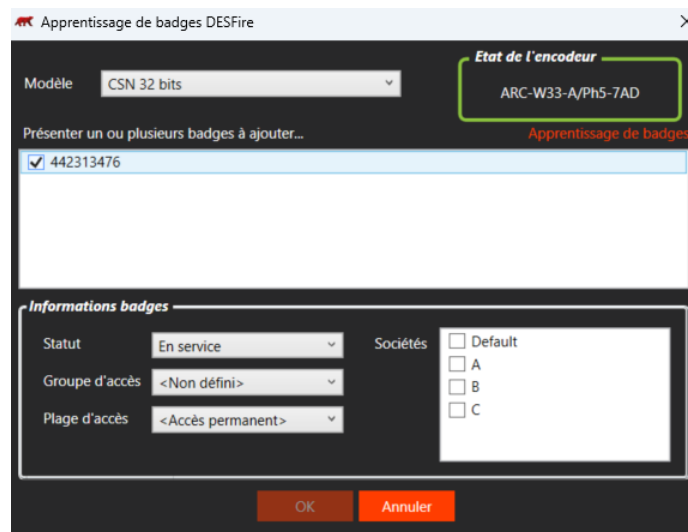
Apprentissage de badges DESFire

Etat de l'encodeur
ARC-W33-A/Ph5-7AD

Modèle CSN 32 bits

Présenter un ou plusieurs badges à ajouter...

Apprentissage de badges

☑ 442313476

Informations badges

Statut En service
Groupe d'accès <Non défini>
Plage d'accès <Accès permanent>

Sociétés
☐ Default
☐ A
☐ B
☐ C

OK Annuler